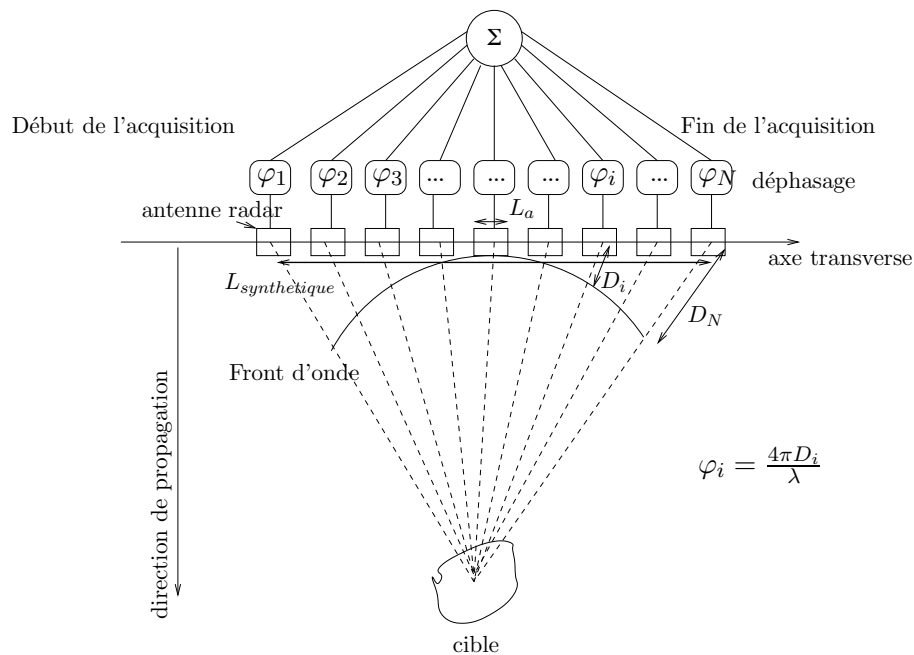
$\Sigma$

Début de l'acquisition

Fin de l'acquisition

$\varphi_1$ $\varphi_2$ $\varphi_3$ ... ... ... $\varphi_i$ ... $\varphi_N$ déphasage

antenne radar

$L_a$

axe transverse

$L_{synthetique}$

$D_i$

$D_N$

Front d'onde

direction de propagation

$\varphi_i = \frac{4\pi D_i}{\lambda}$

cible